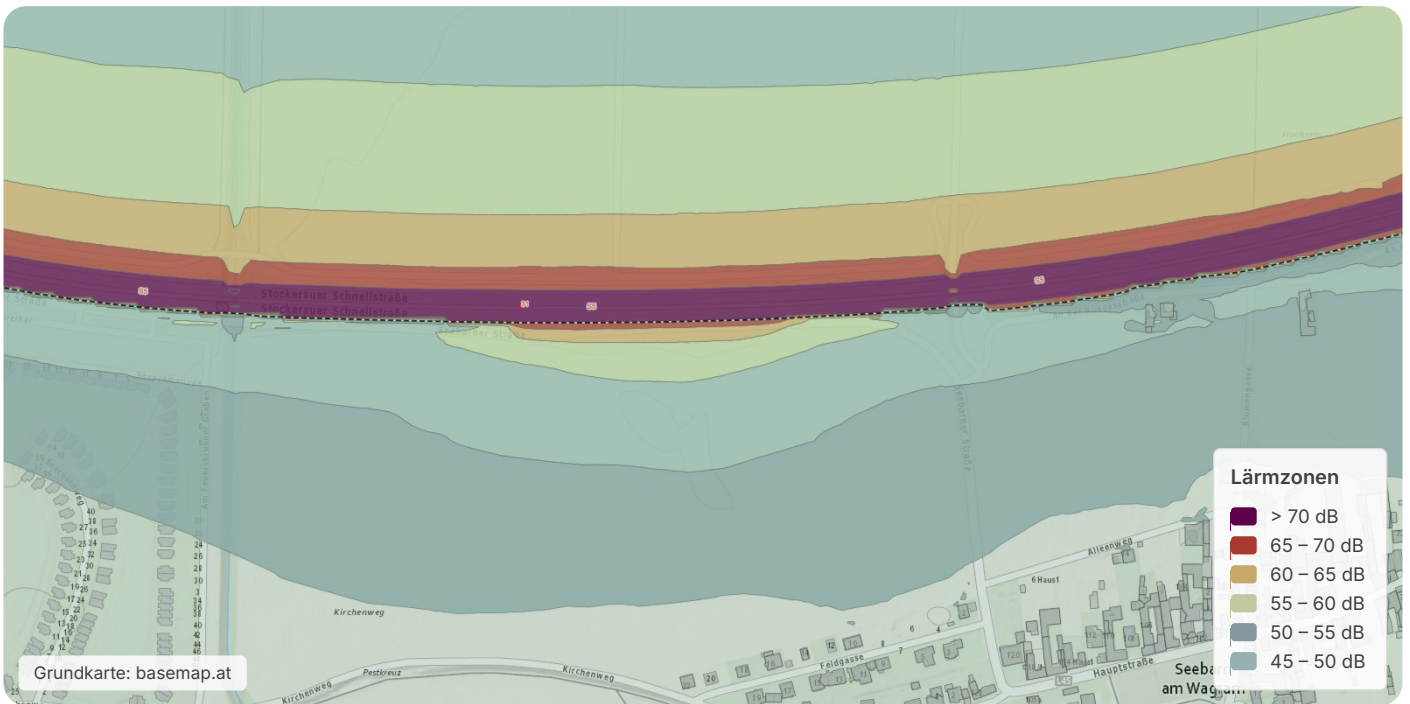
Stockerauer Schnellstraße
Stockerauer Schnellstraße
S5
S1
S5
S5
Kirchenweg
Pestkreuz
Kirchenweg
Kirchenweg
Feldgasse
Alleenweg
Hauptstraße
Seebarn am Wagram

Lärmzonen
> 70 dB
65 – 70 dB
60 – 65 dB
55 – 60 dB
50 – 55 dB
45 – 50 dB

Grundkarte: basemap.at